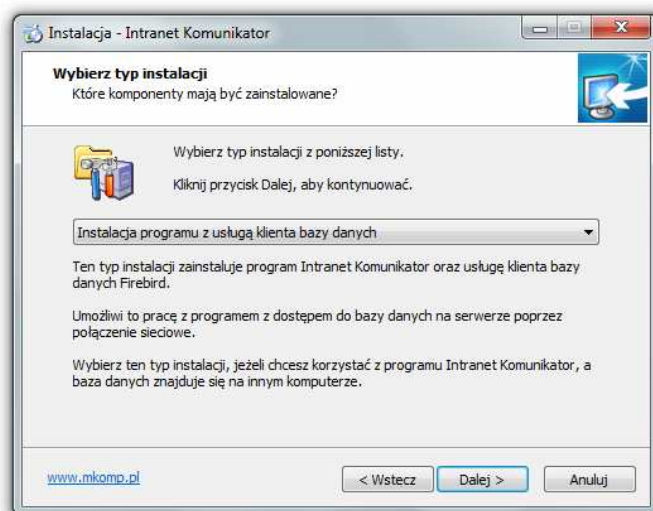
Instalacja - Intranet Komunikator

Wybierz typ instalacji
Które komponenty mają być zainstalowane?

Wybierz typ instalacji z poniższej listy.

Kliknij przycisk Dalej, aby kontynuować.

Instalacja programu z usługą klienta bazy danych

Ten typ instalacji zainstaluje program Intranet Komunikator oraz usługę klienta bazy danych Firebird.

Umożliwi to pracę z programem z dostępem do bazy danych na serwerze poprzez połączenie sieciowe.

Wybierz ten typ instalacji, jeżeli chcesz korzystać z programu Intranet Komunikator, a baza danych znajduje się na innym komputerze.

www.mkomp.pl

< Wstecz

Dalej >

Anuluj